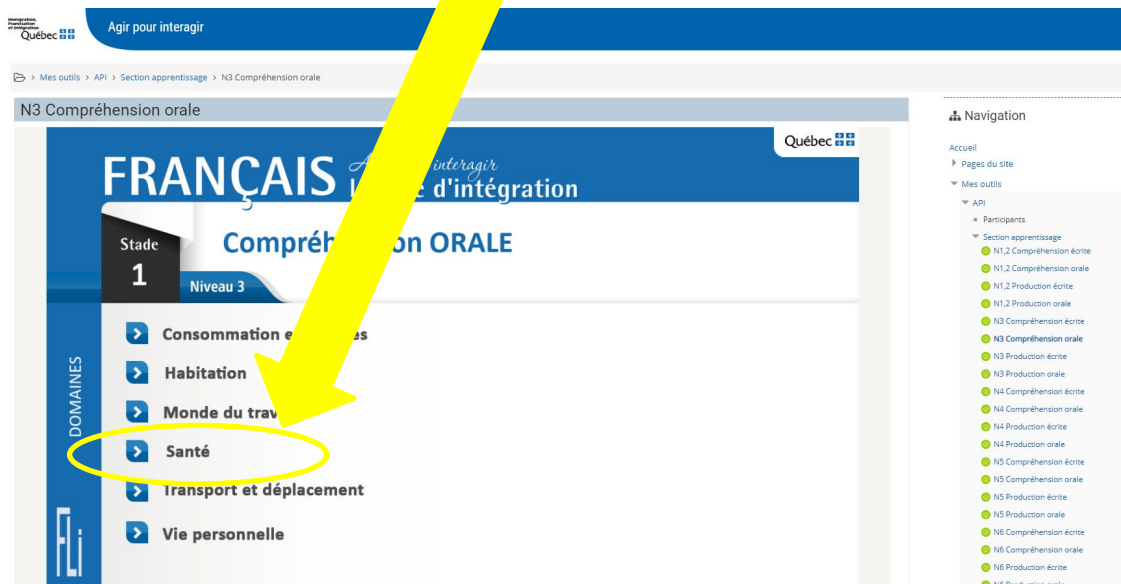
Immigration, Francisation et Intégration Québec

Agir pour interagir

Mes outils > API > Section apprentissage > N3 Compréhension orale

N3 Compréhension orale

Québec

FRANÇAIS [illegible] interagir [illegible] d'intégration

Stade 1

Compréh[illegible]on ORALE

Niveau 3

DOMAINES

Consommation e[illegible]es

Habitation

Monde du trav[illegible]

Santé

Transport et déplacement

Vie personnelle

FLi

Navigation

Accueil

Pages du site

Mes outils

API

Participants

Section apprentissage

N1,2 Compréhension écrite

N1,2 Compréhension orale

N1,2 Production écrite

N1,2 Production orale

N3 Compréhension écrite

N3 Compréhension orale

N3 Production écrite

N3 Production orale

N4 Compréhension écrite

N4 Compréhension orale

N4 Production écrite

N4 Production orale

N5 Compréhension écrite

N5 Compréhension orale

N5 Production écrite

N5 Production orale

N6 Compréhension écrite

N6 Compréhension orale

N6 Production écrite

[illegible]